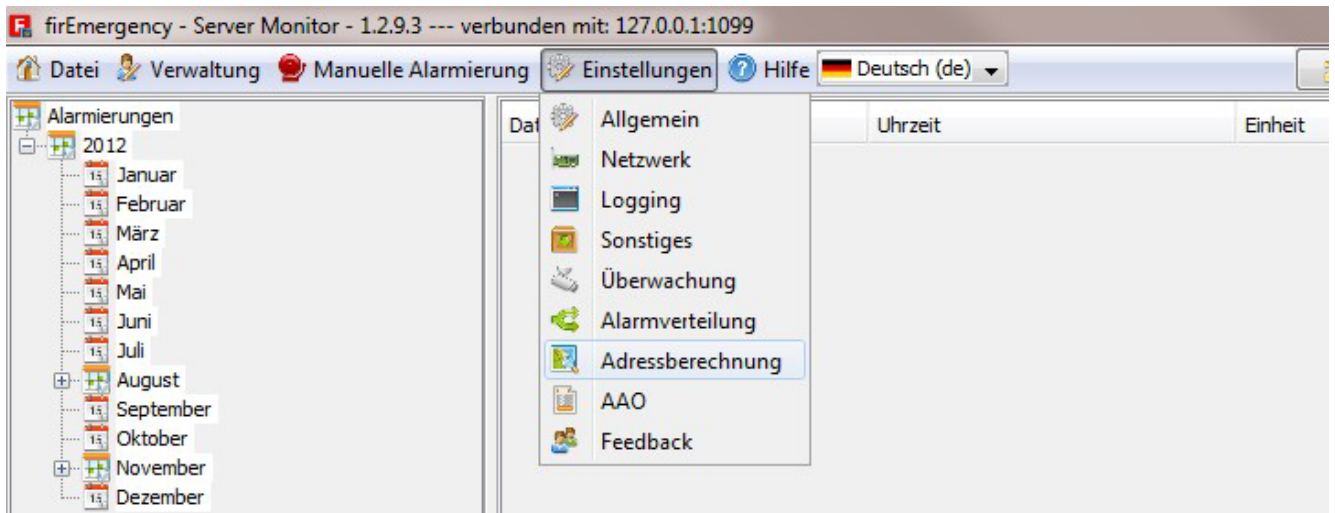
firEmergency - Server Monitor - 1.2.9.3 --- verbunden mit: 127.0.0.1:1099

Datei Verwaltung Manuelle Alarmierung Einstellungen Hilfe Deutsch (de)

Alarmierungen
2012
Januar
Februar
März
April
Mai
Juni
Juli
August
September
Oktober
November
Dezember

Dat

Allgemein
Netzwerk
Logging
Sonstiges
Überwachung
Alarmverteilung
Adressberechnung
AAO
Feedback

Uhrzeit

Einheit